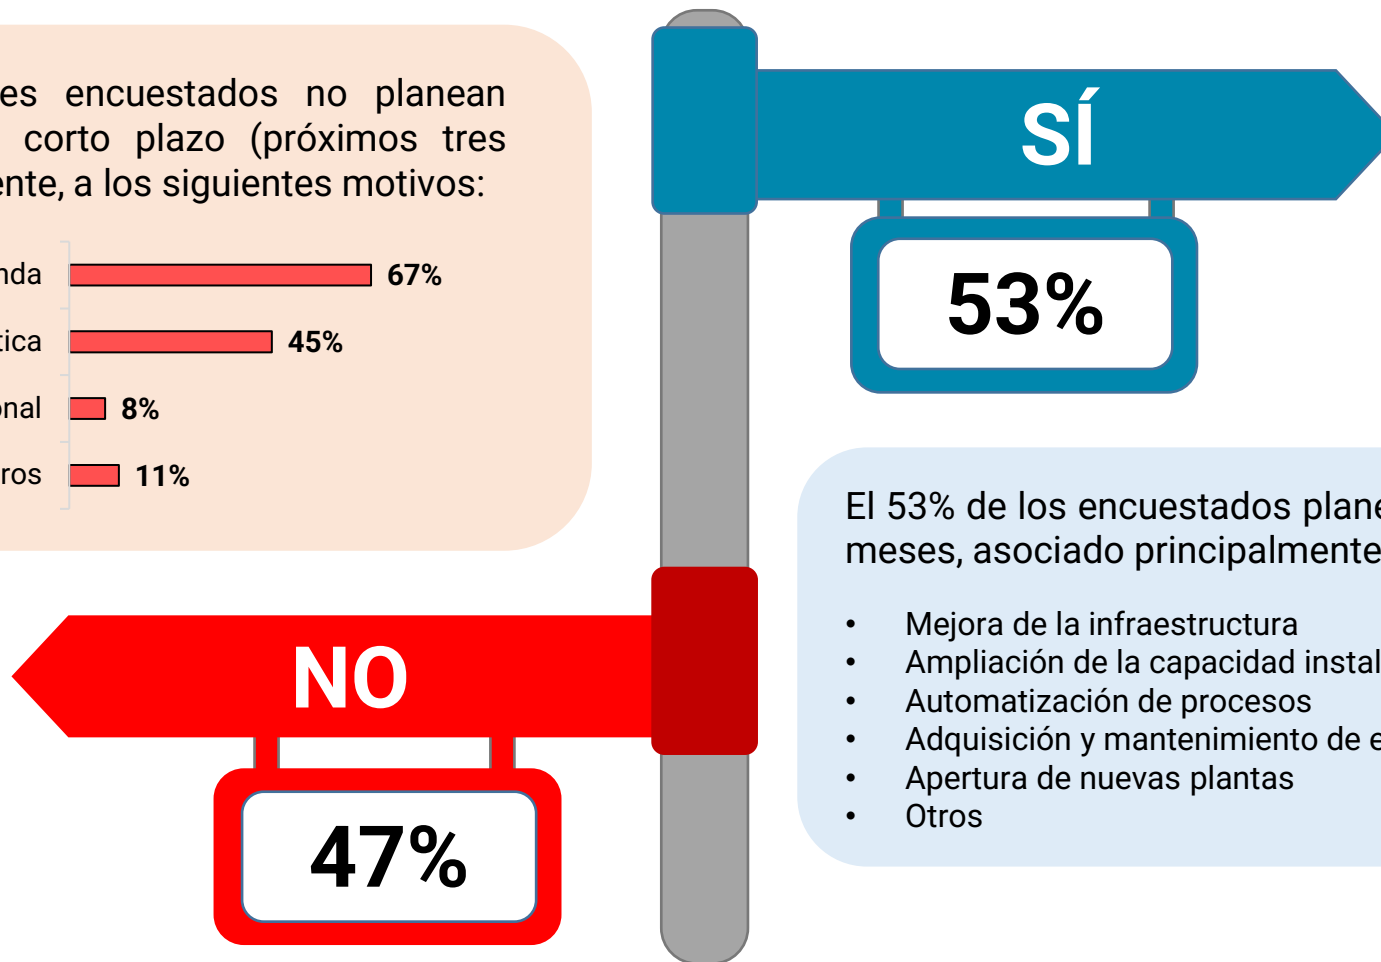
es encuestados no planean corto plazo (próximos tres ente, a los siguientes motivos:

| | |
|---|---|
| nda | 67% |
| tica | 45% |
| onal | 8% |
| ros | 11% |

SÍ

53%

El 53% de los encuestados plane meses, asociado principalmente

- Mejora de la infraestructura
- Ampliación de la capacidad instal
- Automatización de procesos
- Adquisición y mantenimiento de e
- Apertura de nuevas plantas
- Otros

NO

47%